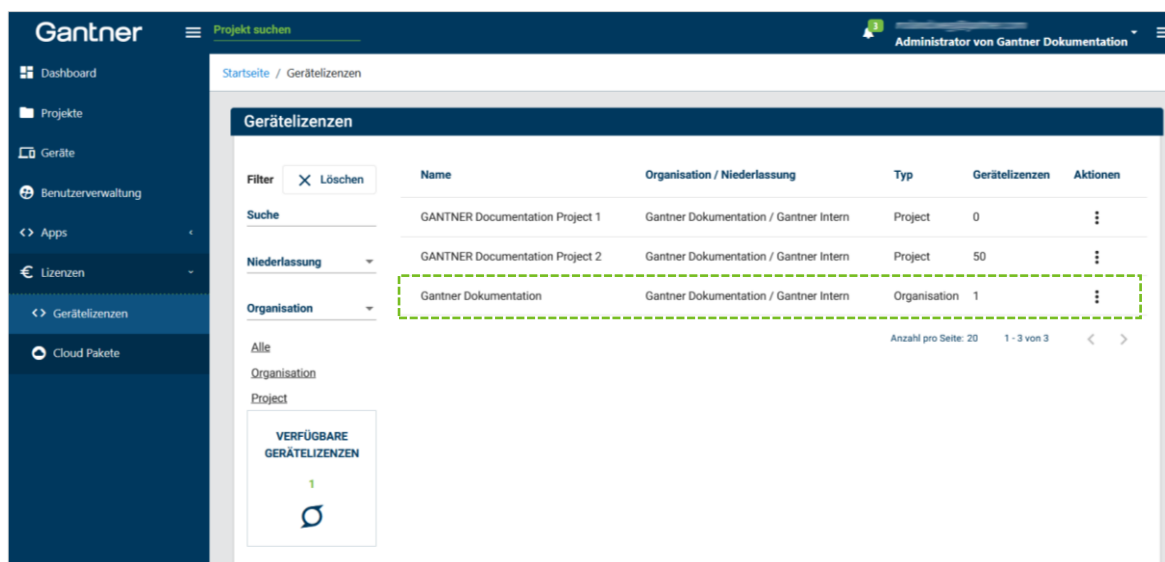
Gantner

Projekt suchen

1

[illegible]
Administrator von Gantner Dokumentation

Dashboard
Projekte
Geräte
Benutzerverwaltung
Apps
Lizenzen
Gerätelizenzen
Cloud Pakete

Startseite / Gerätelizenzen

Gerätelizenzen

Filter
Löschen

Suche

Niederlassung

Organisation

Alle
Organisation
Project

VERFÜGBARE GERÄTELIZENZEN
1

| Name | Organisation / Niederlassung | Typ | Gerätelizenzen | Aktionen |
|---|---|---|---|---|
| GANTNER Documentation Project 1 | Gantner Dokumentation / Gantner Intern | Project | 0 | ⋮ |
| GANTNER Documentation Project 2 | Gantner Dokumentation / Gantner Intern | Project | 50 | ⋮ |
| Gantner Dokumentation | Gantner Dokumentation / Gantner Intern | Organisation | 1 | ⋮ |

Anzahl pro Seite: 20 1 - 3 von 3